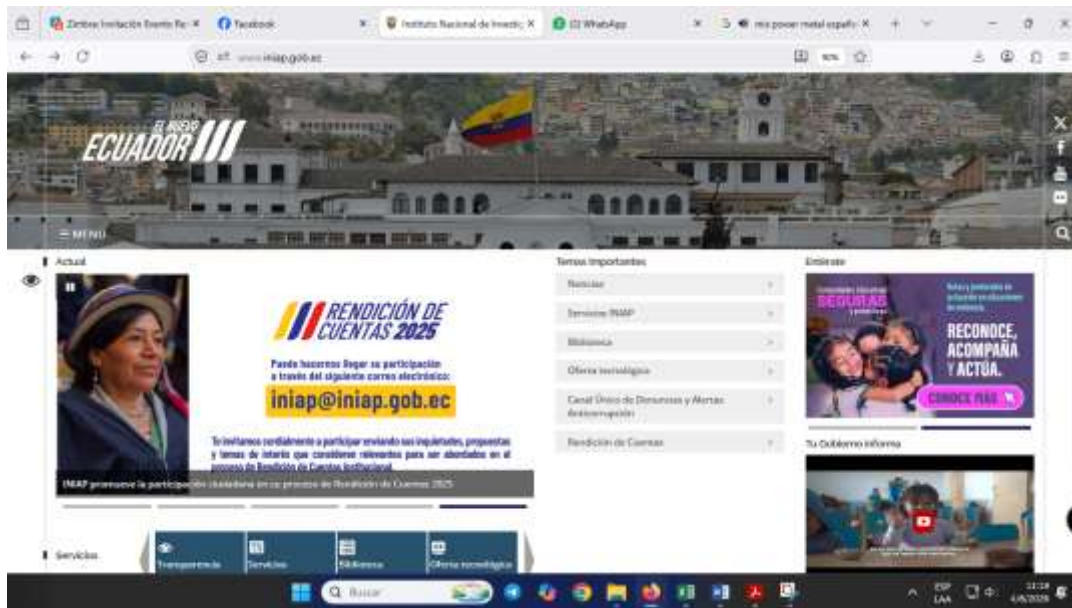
Zimbra Invitación Evento Re ×
Facebook ×
Instituto Nacional de Investig ×
(2) WhatsApp ×
mix power metal españo ×

www.iniap.gob.ec

EL NUEVO ECUADOR

≡ MENÚ

Actual

RENDICIÓN DE CUENTAS 2025

Puede hacernos llegar su participación a través del siguiente correo electrónico:

iniap@iniap.gob.ec

Te invitamos cordialmente a participar enviando sus inquietudes, propuestas y temas de interés que consideres relevantes para ser abordados en el proceso de Rendición de Cuentas Institucional.

INIAP promueve la participación ciudadana en su proceso de Rendición de Cuentas 2025

Temas Importantes

Noticias

Servicios INIAP

Biblioteca

Oferta tecnológica

Canal Único de Denuncias y Alertas Anticorrupción

Rendición de Cuentas

Entérate

SEGURAS

RECONOCE, ACOMPAÑA Y ACTÚA.

CONOCE MÁS

Tu Gobierno informa

Servicios

Transparencia

Servicios

Biblioteca

Oferta tecnológica

Buscar

ESP LAA